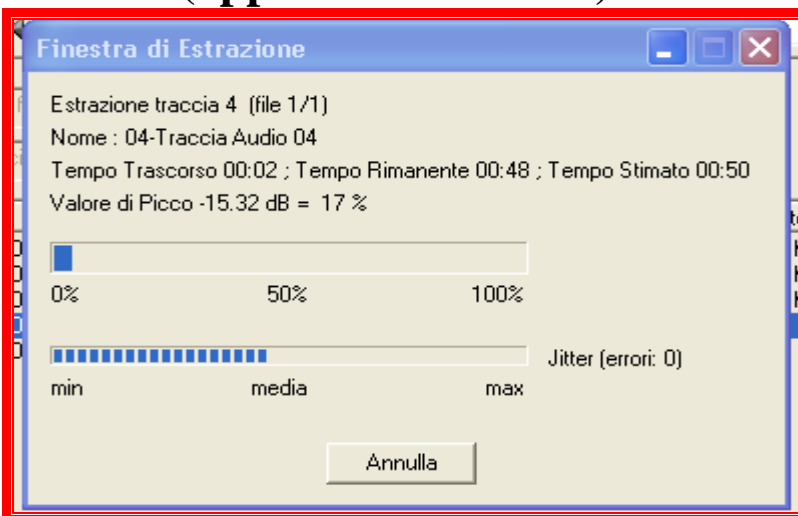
Finestra di Estrazione

Estrazione traccia 4 (file 1/1)
Nome : 04-Traccia Audio 04
Tempo Trascorso 00:02 ; Tempo Rimanente 00:48 ; Tempo Stimato 00:50
Valore di Picco -15.32 dB = 17 %

0% 50% 100%

Jitter (errori: 0)
min media max

Annulla